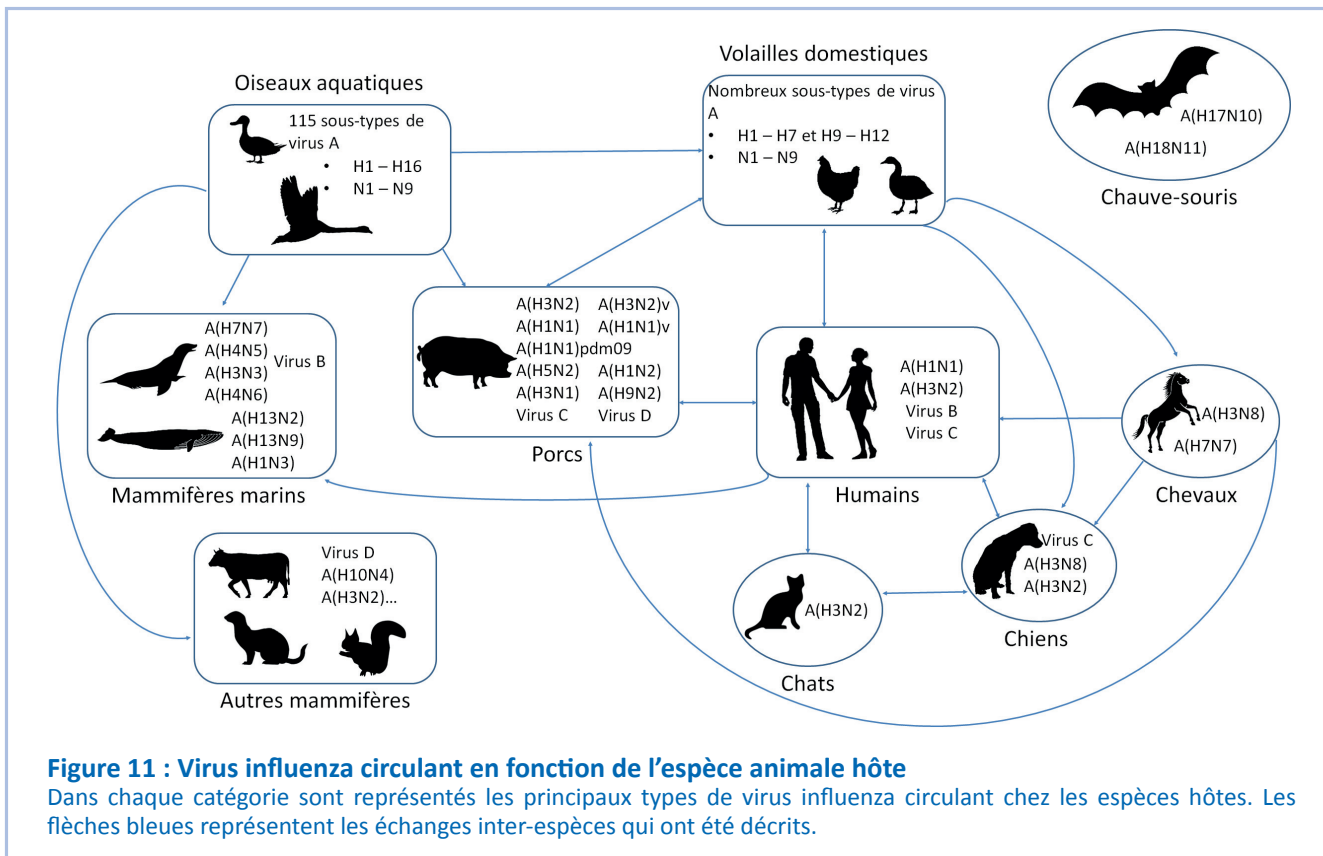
Oiseaux aquatiques

115 sous-types de virus A
• H1 – H16
• N1 – N9

Volailles domestiques

Nombreux sous-types de virus A
• H1 – H7 et H9 – H12
• N1 – N9

A(H17N10)
A(H18N11)

Chauve-souris

A(H7N7)
A(H4N5)
A(H3N3)
A(H4N6)
Virus B
A(H13N2)
A(H13N9)
A(H1N3)

Mammifères marins

A(H3N2) A(H3N2)v
A(H1N1) A(H1N1)v
A(H1N1)pdm09
A(H5N2) A(H1N2)
A(H3N1) A(H9N2)
Virus C Virus D

Porcs

A(H1N1)
A(H3N2)
Virus B
Virus C

Humains

A(H3N8)
A(H7N7)

Chevaux

Virus D
A(H10N4)
A(H3N2)...

Autres mammifères

A(H3N2)

Chats

Virus C
A(H3N8)
A(H3N2)

Chiens

Figure 11 : Virus influenza circulant en fonction de l'espèce animale hôte
Dans chaque catégorie sont représentés les principaux types de virus influenza circulant chez les espèces hôtes. Les flèches bleues représentent les échanges inter-espèces qui ont été décrits.